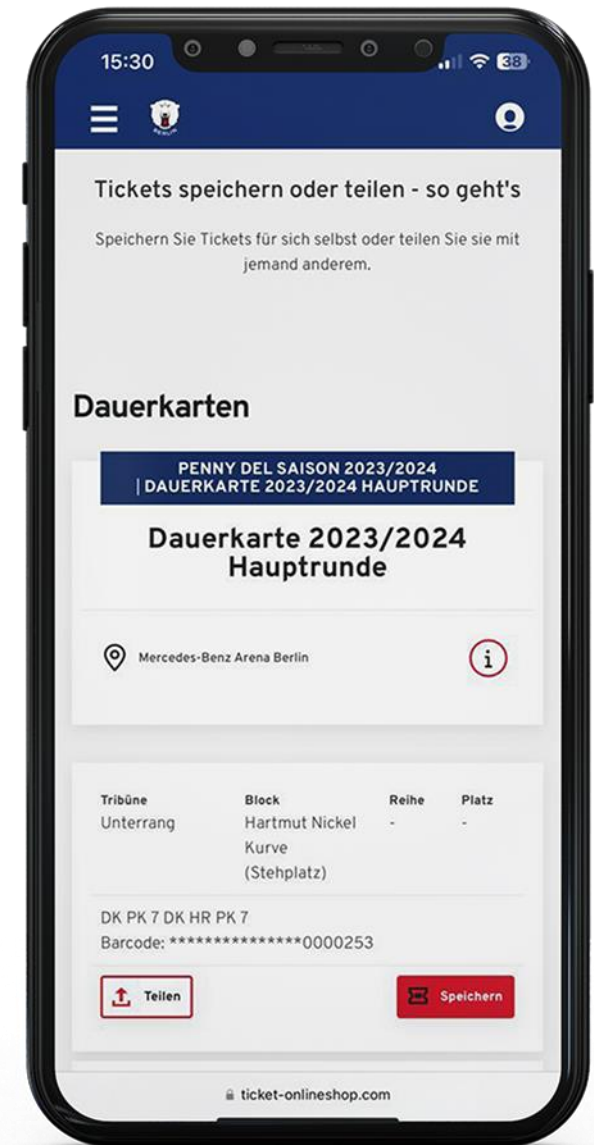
15:30

38

Tickets speichern oder teilen - so geht's

Speichern Sie Tickets für sich selbst oder teilen Sie sie mit jemand anderem.

Dauerkarten

PENNY DEL SAISON 2023/2024 | DAUERKARTE 2023/2024 HAUPTRUNDE

Dauerkarte 2023/2024 Hauptrunde

Mercedes-Benz Arena Berlin

| Tribüne | Block | Reihe | Platz |
|---|---|---|---|
| Unterrang | Hartmut Nickel Kurve (Stehplatz) | - | - |

DK PK 7 DK HR PK 7
Barcode: ***************0000253

Teilen

Speichern

ticket-onlineshop.com